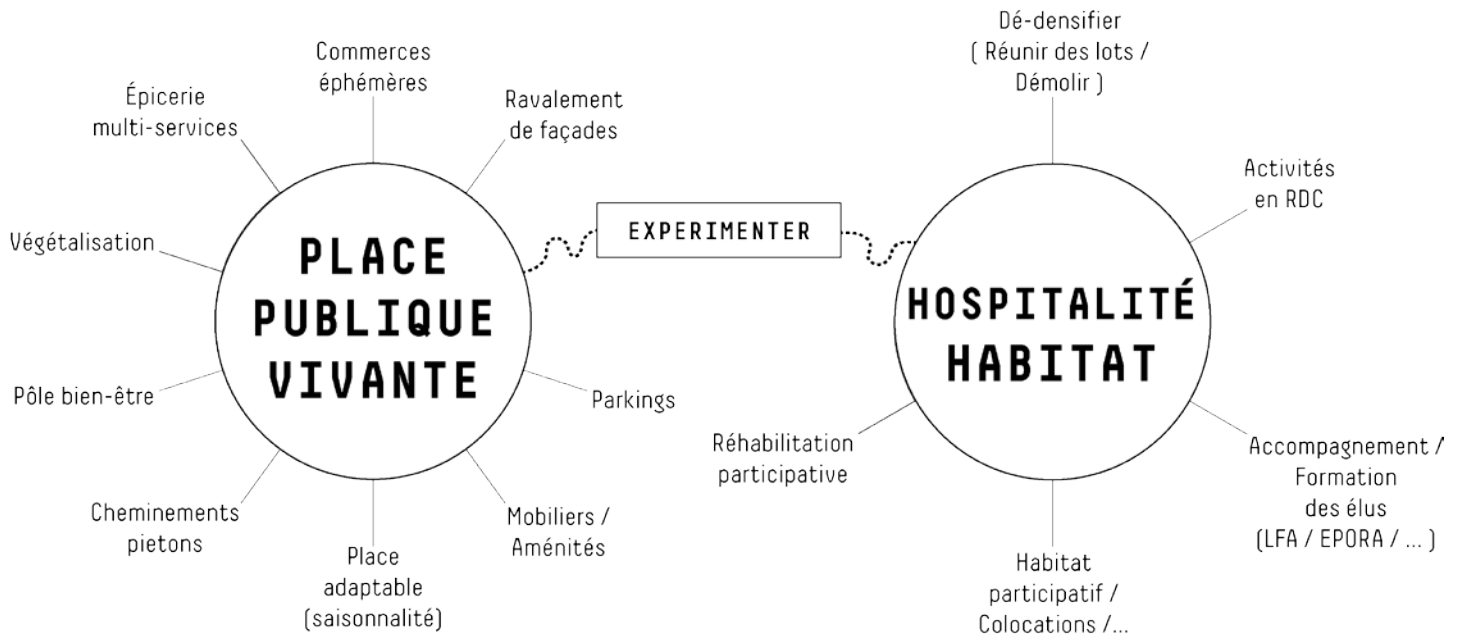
Commerces éphémères

Épicerie multi-services

Ravalement de façades

Végétalisation

PLACE PUBLIQUE VIVANTE

Pôle bien-être

Parkings

Cheminements pietons

Mobiliers / Aménités

Place adaptable (saisonnalité)

EXPERIMENTER

Dé-densifier ( Réunir des lots / Démolir )

Activités en RDC

HOSPITALITÉ HABITAT

Réhabilitation participative

Accompagnement / Formation des élus (LFA / EPORA / ... )

Habitat participatif / Colocations /...